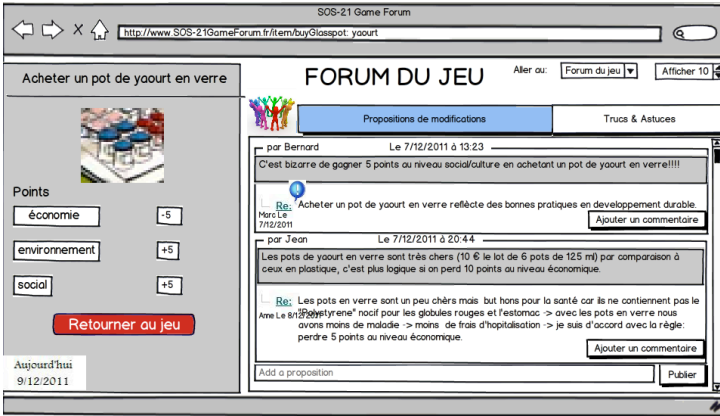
SOS-21 Game Forum

http://www.SOS-21GameForum.fr/item/buyGlasspot: yaourt

Acheter un pot de yaourt en verre

Points

économie -5

environnement +5

social +5

Retourner au jeu

Aujourd'hui
9/12/2011

FORUM DU JEU

Aller au: Forum du jeu

Afficher 10

Propositions de modifications

Trucs & Astuces

par Bernard Le 7/12/2011 à 13:23

C'est bizarre de gagner 5 points au niveau social/culture en achetant un pot de yaourt en verre!!!!

Re: Marc Le 7/12/2011

Acheter un pot de yaourt en verre reflècte des bonnes pratiques en developpement durable.

Ajouter un commentaire

par Jean Le 7/12/2011 à 20:44

Les pots de yaourt en verre sont très chers (10 € le lot de 6 pots de 125 ml) par comparaison à ceux en plastique, c'est plus logique si on perd 10 points au niveau économique.

Re: Ame Le 8/12/2011

Les pots en verre sont un peu chers mais but hons pour la santé car ils ne contiennent pas le "Polystyrene" nocif pour les globules rouges et l'estomac -> avec les pots en verre nous avons moins de maladie -> moins de frais d'hopitalisation -> je suis d'accord avec la règle: perdre 5 points au niveau économique.

Ajouter un commentaire

Add a proposition

Publier